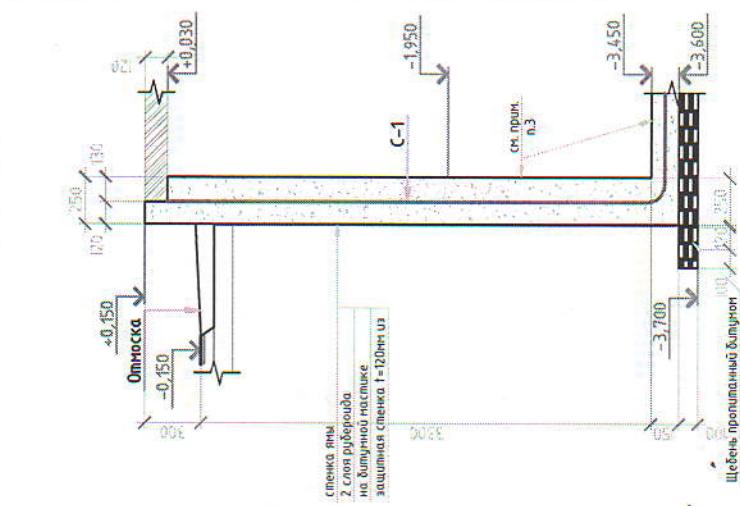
+0,030
Ø21
-1,950
-3,450
-3,600
С-1
см. прим. п.3
130
250
120
250
100
+0,150
Отмоска
-0,150
-3,700
300
3500
250
300
стенка ямы
2 слоя рубероида
на битумной мастике
защитная стенка t=120мм из
Щебень пропитанный битумом